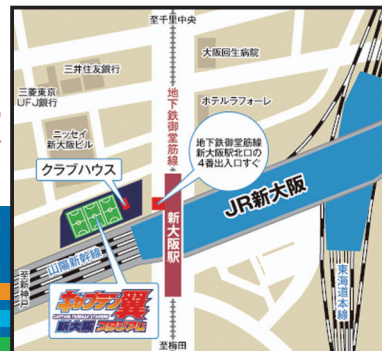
至千里中央

大阪回生病院

三井住友銀行

三菱東京UFJ銀行

地下鉄御堂筋線

ホテルラフォーレ

ニッセイ新大阪ビル

地下鉄御堂筋線新大阪駅北口の4番出入口すぐ

クラブハウス

JR新大阪

新大阪駅

山陽新幹線

至西中島

東海道本線

CAPTAIN TSUBASA STADIUM

キャプテン翼 新大阪スタジアム

至梅田